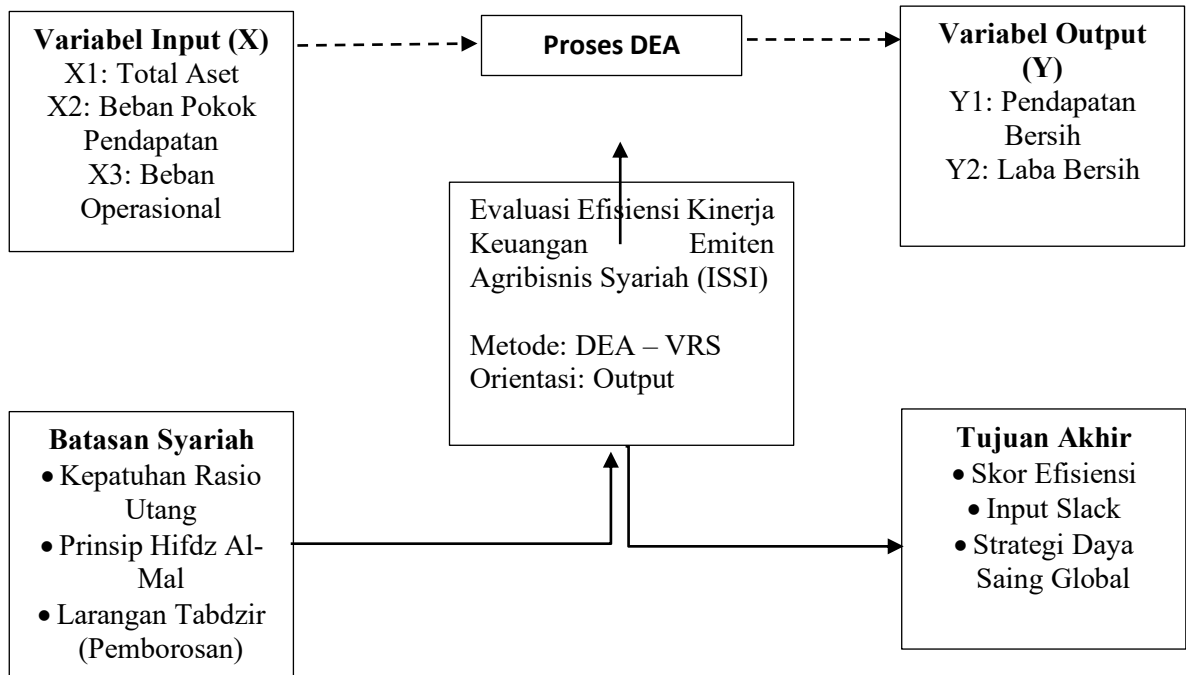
Variabel Input (X)
X1: Total Aset
X2: Beban Pokok Pendapatan
X3: Beban Operasional

Proses DEA

Variabel Output (Y)
Y1: Pendapatan Bersih
Y2: Laba Bersih

Evaluasi Efisiensi Kinerja Keuangan Emiten Agribisnis Syariah (ISSI)

Metode: DEA – VRS
Orientasi: Output

Batasan Syariah
• Kepatuhan Rasio Utang
• Prinsip Hifdz Al-Mal
• Larangan Tabdzir (Pemborosan)

Tujuan Akhir
• Skor Efisiensi
• Input Slack
• Strategi Daya Saing Global